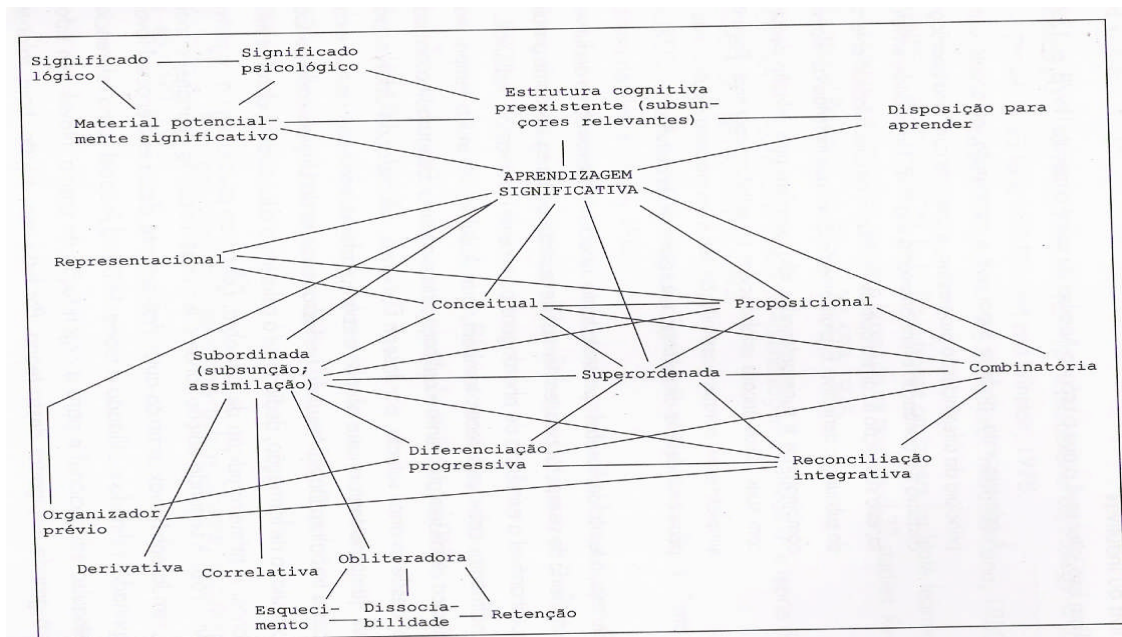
Significado lógico

Significado psicológico

Estrutura cognitiva preexistente (subsunçores relevantes)

Disposição para aprender

Material potencialmente significativo

APRENDIZAGEM SIGNIFICATIVA

Representacional

Conceitual

Proposicional

Subordinada (subsunção; assimilação)

Superordenada

Combinatória

Diferenciação progressiva

Reconciliação integrativa

Organizador prévio

Derivativa

Correlativa

Obliteradora

Esquecimento

Dissociabilidade

Retenção